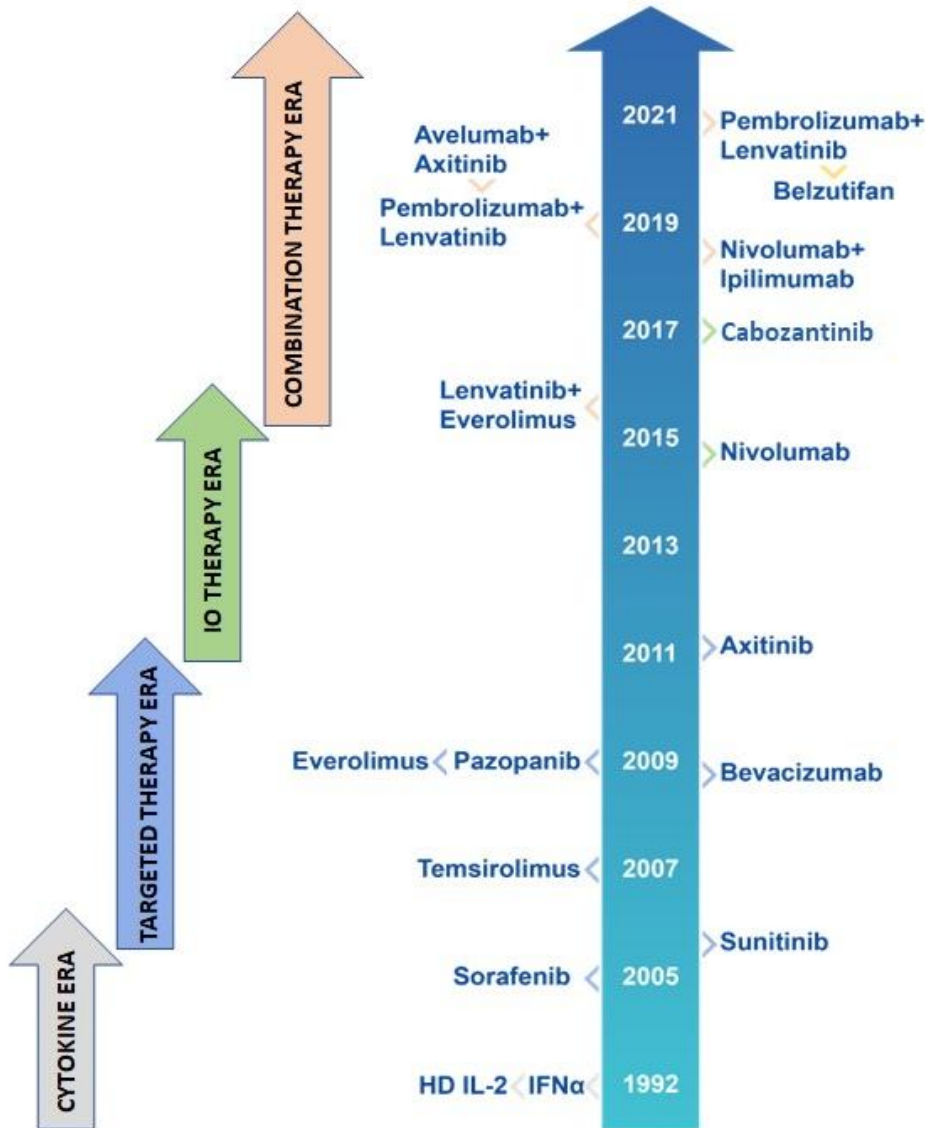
COMBINATION THERAPY ERA

IO THERAPY ERA

TARGETED THERAPY ERA

CYTOKINE ERA

2021
Avelumab+ Axitinib
Pembrolizumab+ Lenvatinib
Belzutifan

Pembrolizumab+ Lenvatinib
2019
Nivolumab+ Ipilimumab

2017
Cabozantinib

Lenvatinib+ Everolimus
2015
Nivolumab

2013

2011
Axitinib

Everolimus Pazopanib
2009
Bevacizumab

Temsirolimus
2007

Sunitinib
Sorafenib
2005

HD IL-2 IFNα
1992